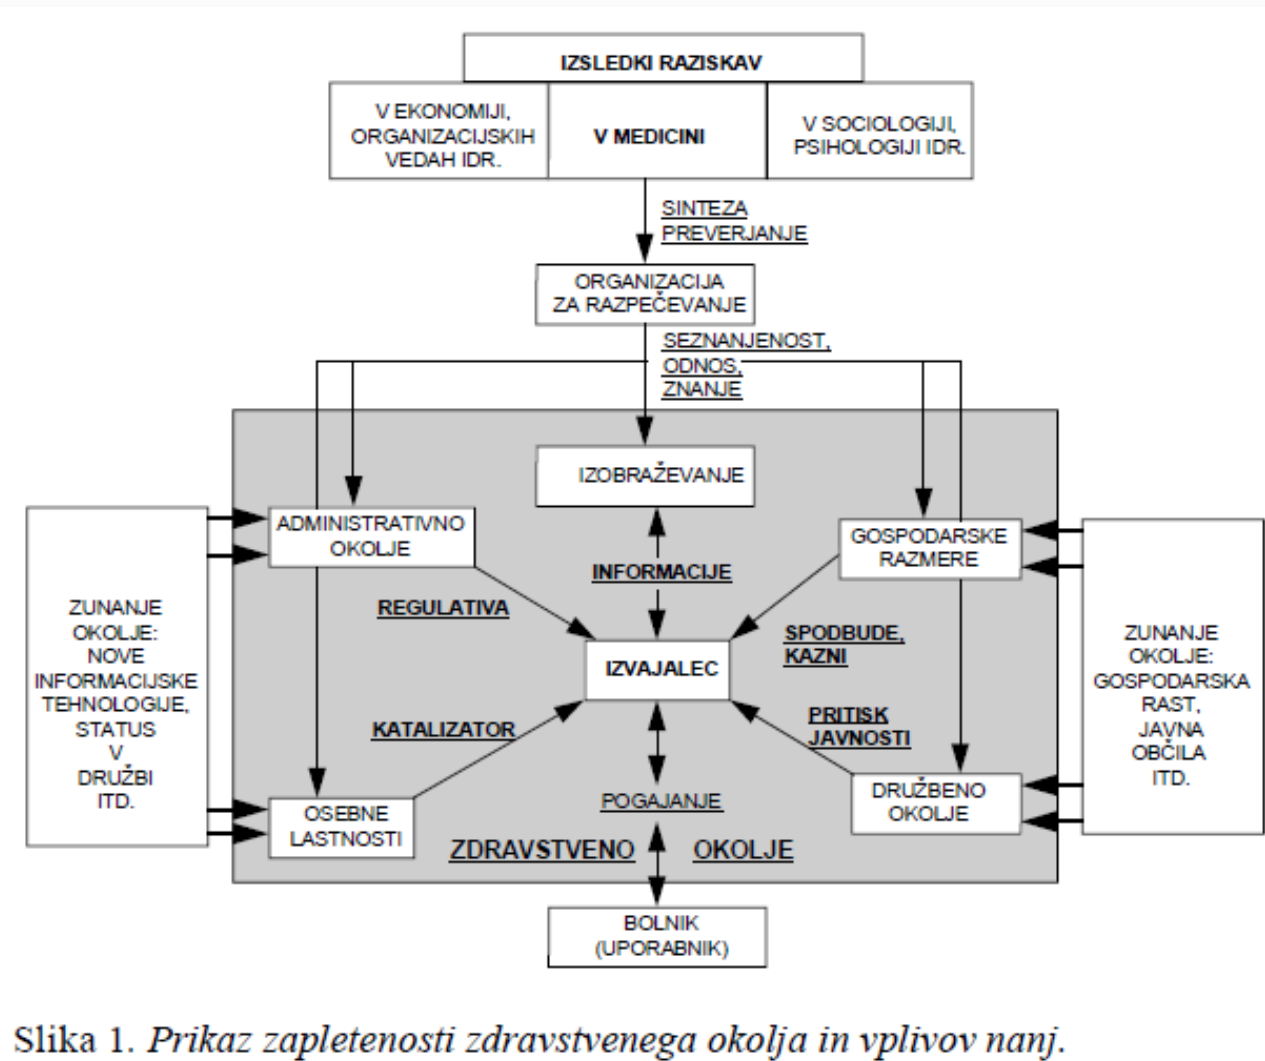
IZSLEDKI RAZISKAV

V EKONOMIJI, ORGANIZACIJSKIH VEDAH IDR.

V MEDICINI

V SOCIOLOGIJI, PSIHOLOGIJI IDR.

SINTEZA
PREVERJANJE

ORGANIZACIJA ZA RAZPEČEVANJE

SEZNANJENOST,
ODNOS,
ZNANJE

IZOBRAŽEVANJE

ADMINISTRATIVNO OKOLJE

GOSPODARSKE RAZMERE

INFORMACIJE

REGULATIVA

SPODBUDE, KAZNI

ZUNANJE OKOLJE: NOVE INFORMACIJSKE TEHNOLOGIJE, STATUS V DRUŽBI ITD.

IZVAJALEC

ZUNANJE OKOLJE: GOSPODARSKA RAST, JAVNA OBČILA ITD.

KATALIZATOR

PRITISK JAVNOSTI

POGAJANJE

DRUŽBENO OKOLJE

OSEBNE LASTNOSTI

ZDRAVSTVENO OKOLJE

BOLNIK (UPORABNIK)

Slika 1. Prikaz zapletenosti zdravstvenega okolja in vplivov nanj.